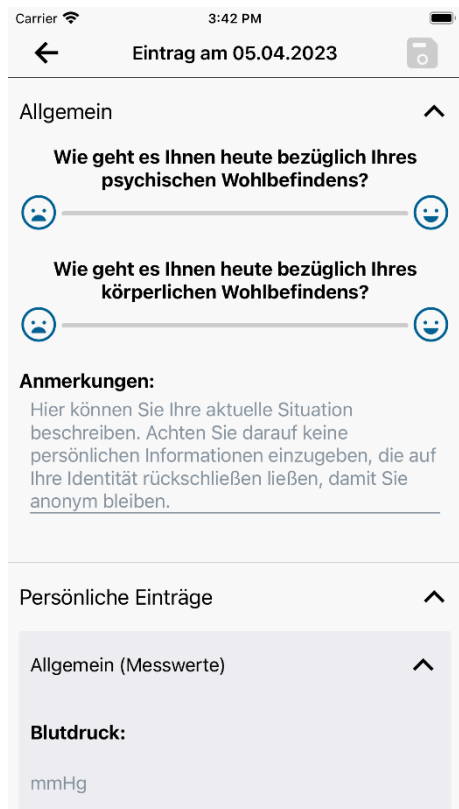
Carrier 3:42 PM

Eintrag am 05.04.2023

Allgemein

Wie geht es Ihnen heute bezüglich Ihres psychischen Wohlbefindens?

Wie geht es Ihnen heute bezüglich Ihres körperlichen Wohlbefindens?

Anmerkungen:

Hier können Sie Ihre aktuelle Situation beschreiben. Achten Sie darauf keine persönlichen Informationen einzugeben, die auf Ihre Identität rückschließen ließen, damit Sie anonym bleiben.

Persönliche Einträge

Allgemein (Messwerte)

Blutdruck:

mmHg